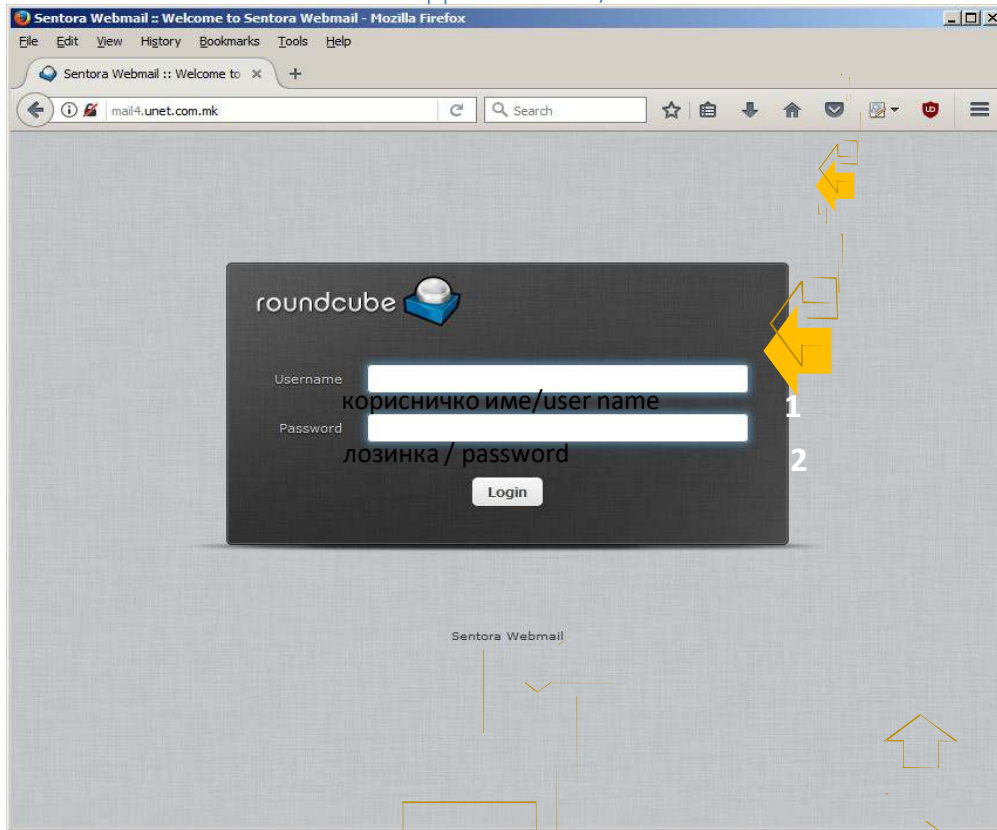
Sentora Webmail :: Welcome to Sentora Webmail - Mozilla Firefox

File Edit View History Bookmarks Tools Help

Sentora Webmail :: Welcome to ×

mail4.unet.com.mk

Search

roundcube

Username

корисничко име/user name

1

Password

лозинка / password

2

Login

Sentora Webmail